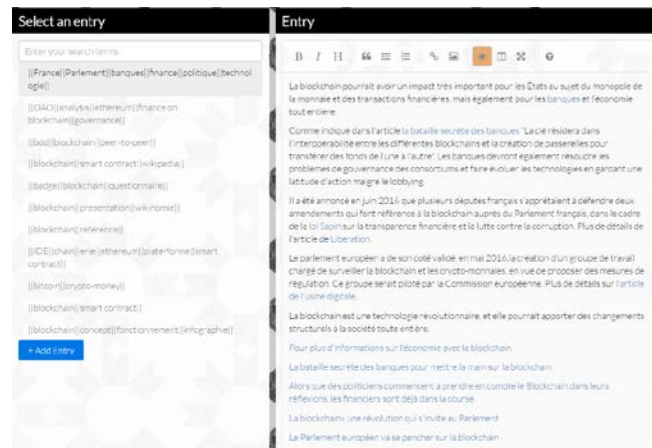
Select an entry

Enter your search terms

[[France]][Parlement][[banques]][[finance]][[politique]][[technologie]]

[[DAO]][[analysis]][[ethereum]][[finance on blockchain]][[governance]]

[[bold]][[blockchain]][[peer-to-peer]]

[[blockchain]][[smart contract]][[wikipedia]]

[[badge]][[blockchain]][[questionnaire]]

[[blockchain]][[presentation]][[wikinomie]]

[[blockchain]][[reference]]

[[IDE]][[chain]][[enie]][[ethereum]][[plate-forme]][[smart contract]]

[[bitcoin]][[crypto-money]]

[[blockchain]][[smart contract]]

[[blockchain]][[concept]][[fonctionnement]][[infographie]]

+ Add Entry

Entry

B I H

La blockchain pourrait avoir un impact très important pour les États au sujet du monopole de la monnaie et des transactions financières, mais également pour les banques et l'économie tout entière.

Comme indiqué dans l'article la bataille secrète des banques "La clé résidera dans l'interopérabilité entre les différentes blockchains et la création de passerelles pour transférer des fonds de l'une à l'autre". Les banques devront également résoudre les problèmes de gouvernance des consortiums et faire évoluer les technologies en gardant une latitude d'action malgré le lobbying.

Il a été annoncé en juin 2016 que plusieurs députés français s'apprêtaient à défendre deux amendements qui font référence à la blockchain auprès du Parlement français, dans le cadre de la loi Sapin sur la transparence financière et la lutte contre la corruption. Plus de détails de l'article de Libération.

Le parlement européen a de son coté validé, en mai 2016, la création d'un groupe de travail chargé de surveiller la blockchain et les crypto-monnaies, en vue de proposer des mesures de régulation. Ce groupe serait piloté par la Commission européenne. Plus de détails sur l'article de l'usine digitale.

La blockchain est une technologie révolutionnaire, et elle pourrait apporter des changements structurels à la société toute entière.

Pour plus d'informations sur l'économie avec la blockchain

La bataille secrète des banques pour mettre la main sur la blockchain

Alors que des politiciens commencent à prendre en compte le Blockchain dans leurs réflexions, les financiers sont déjà dans la course

La blockchain, une révolution qui s'invite au Parlement

Le Parlement européen va se pencher sur la blockchain